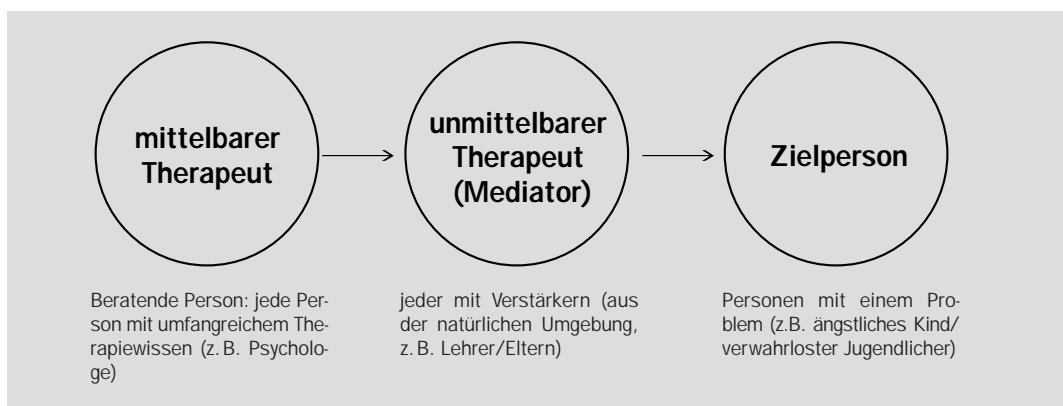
mittelbarer Therapeut

unmittelbarer Therapeut (Mediator)

Zielperson

Beratende Person: jede Person mit umfangreichem Therapiewissen (z. B. Psychologe)

jeder mit Verstärkern (aus der natürlichen Umgebung, z. B. Lehrer/Eltern)

Personen mit einem Problem (z.B. ängstliches Kind/ verwahrloster Jugendlicher)